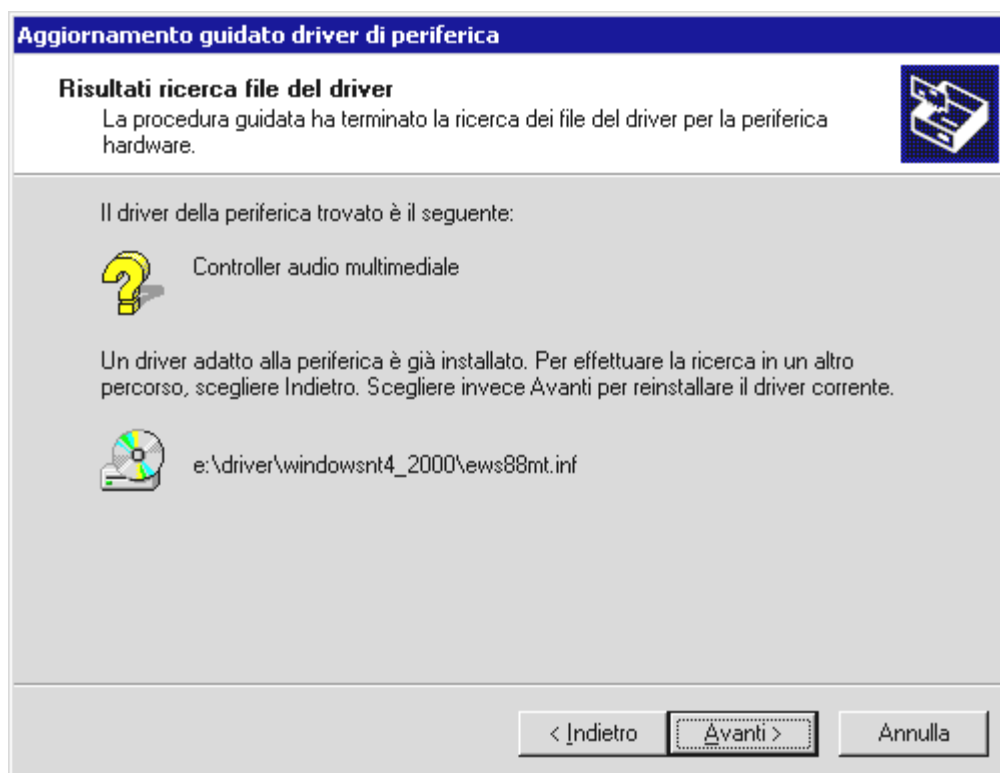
Aggiornamento guidato driver di periferica

Risultati ricerca file del driver
La procedura guidata ha terminato la ricerca dei file del driver per la periferica hardware.

Il driver della periferica trovato è il seguente:

Controller audio multimediale

Un driver adatto alla periferica è già installato. Per effettuare la ricerca in un altro percorso, scegliere Indietro. Scegliere invece Avanti per reinstallare il driver corrente.

e:\driver\windowsnt4_2000\ews88mt.inf

< Indietro

Avanti >

Annulla